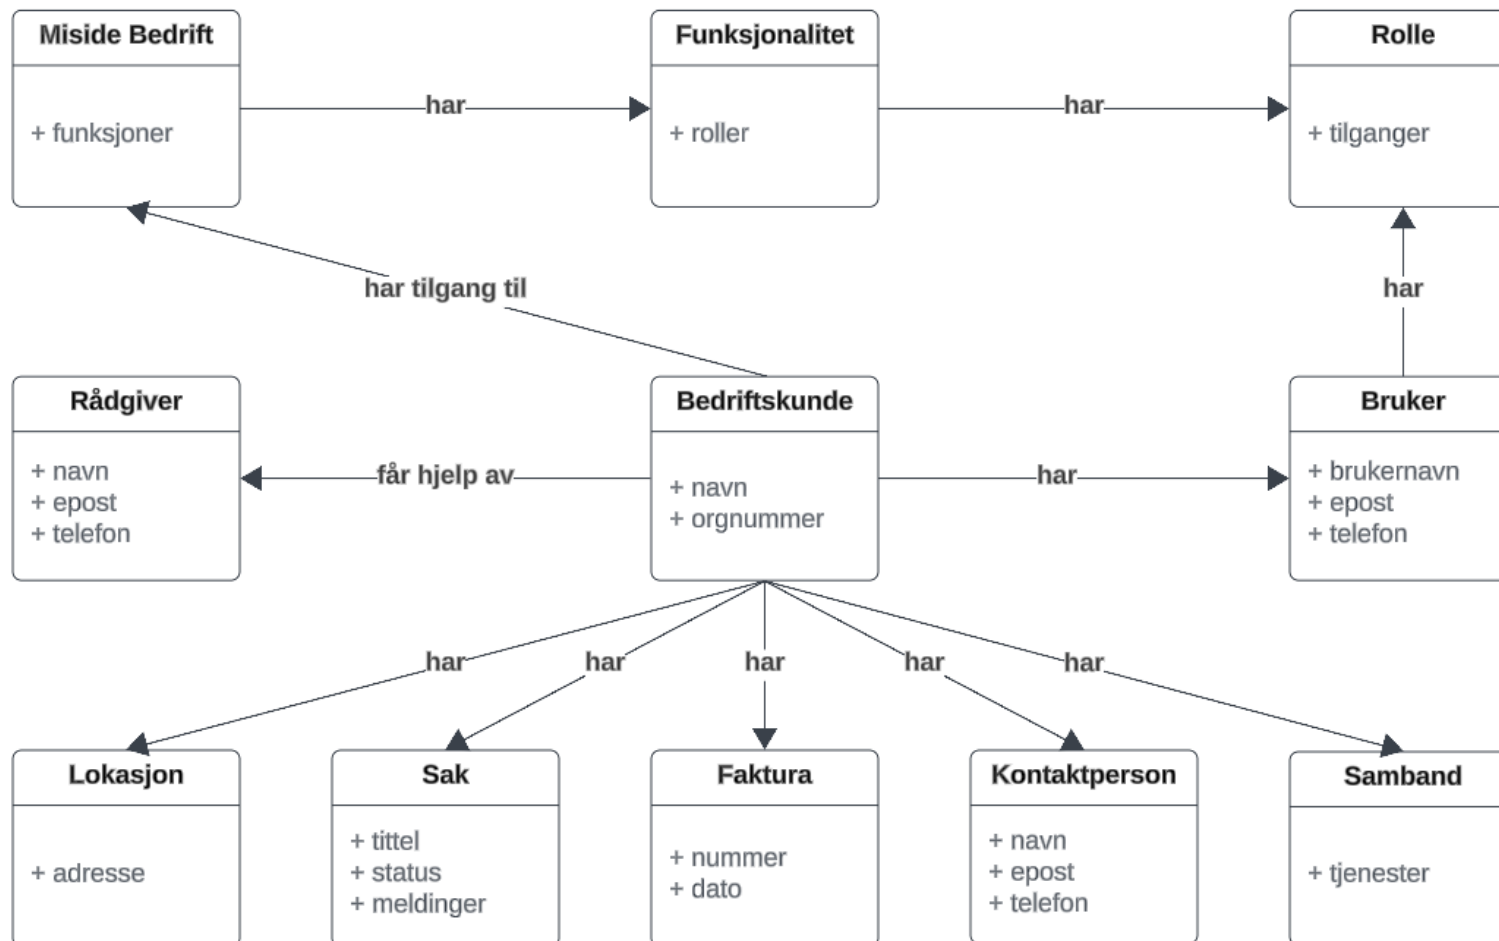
Miside Bedrift
+ funksjoner

har

Funksjonalitet
+ roller

har

Rolle
+ tilganger

har tilgang til

har

Rådgiver
+ navn
+ epost
+ telefon

får hjelp av

Bedriftskunde
+ navn
+ orgnummer

har

Bruker
+ brukernavn
+ epost
+ telefon

har

har

har

har

har

Lokasjon
+ adresse

Sak
+ tittel
+ status
+ meldinger

Faktura
+ nummer
+ dato

Kontaktperson
+ navn
+ epost
+ telefon

Samband
+ tjenester